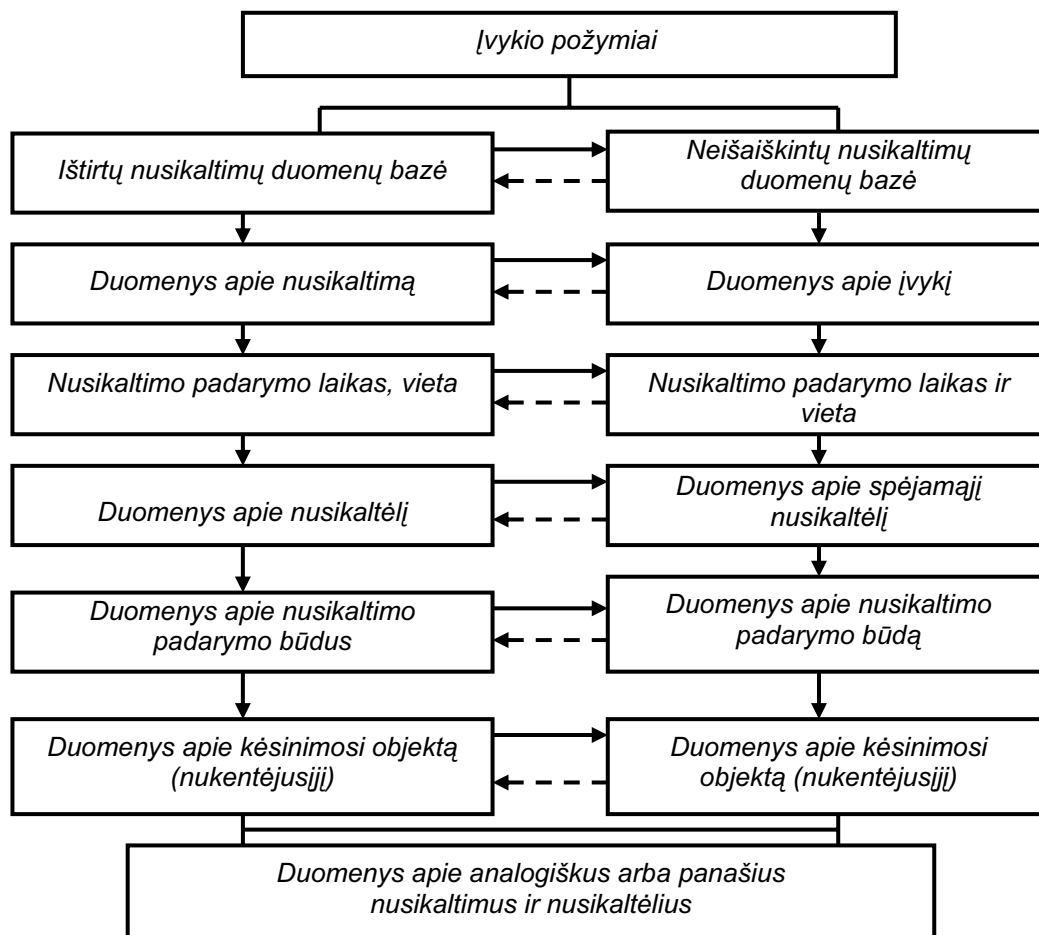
Įvykio požymiai

Ištirtų nusikaltimų duomenų bazė

Neišaiškintų nusikaltimų duomenų bazė

Duomenys apie nusikaltimą

Duomenys apie įvykį

Nusikaltimo padarymo laikas, vieta

Nusikaltimo padarymo laikas ir vieta

Duomenys apie nusikaltėlį

Duomenys apie spėjamąjį nusikaltėlį

Duomenys apie nusikaltimo padarymo būdus

Duomenys apie nusikaltimo padarymo būdą

Duomenys apie kėsinimosi objektą (nukentėjusįjį)

Duomenys apie kėsinimosi objektą (nukentėjusįjį)

Duomenys apie analogiškus arba panašius nusikaltimus ir nusikaltėlius